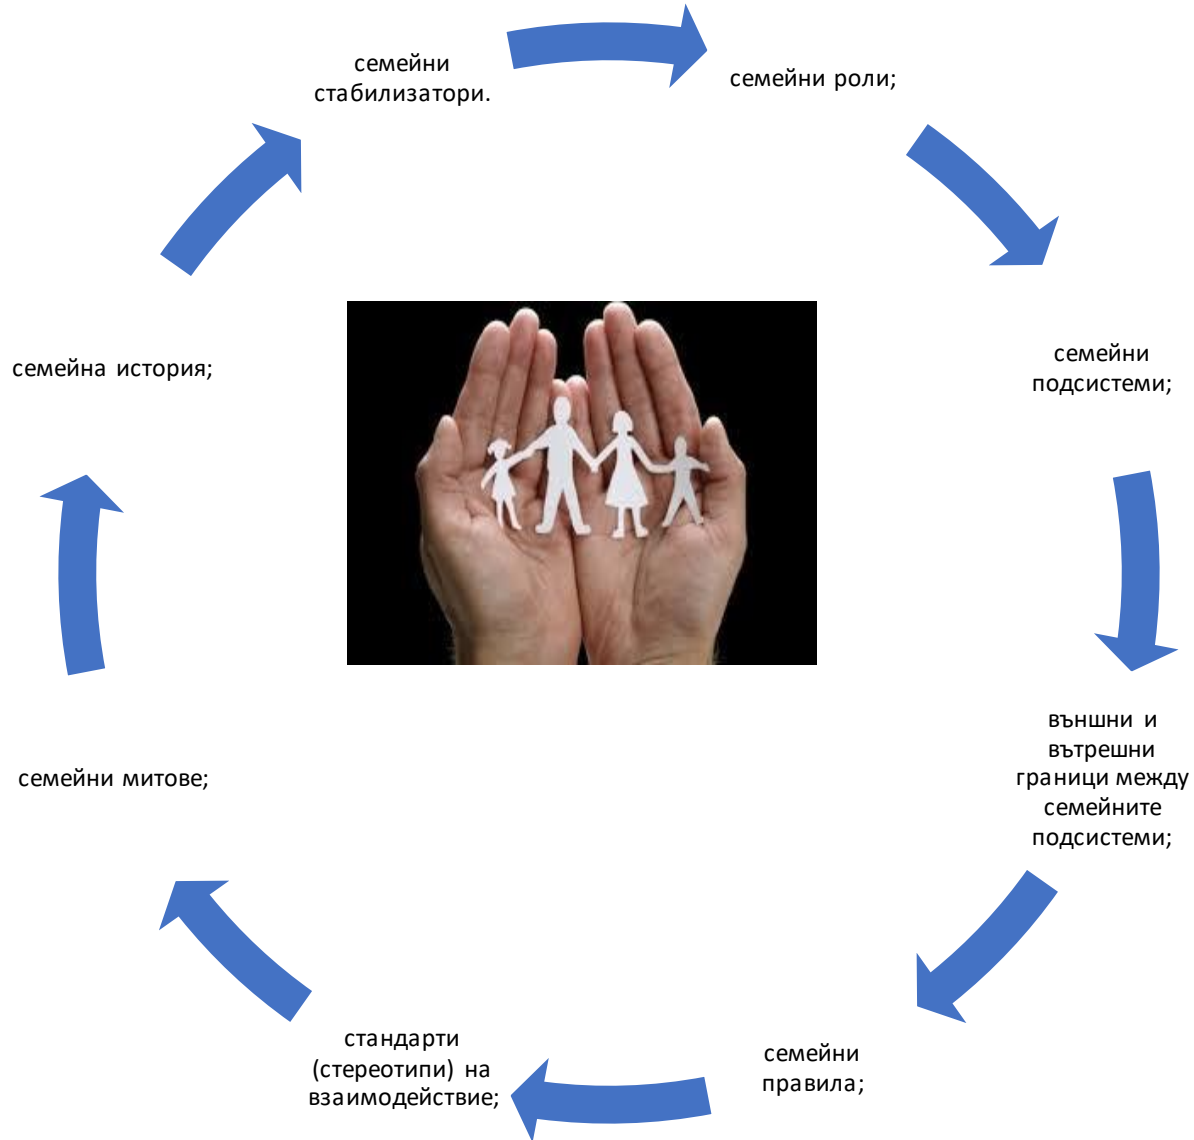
семейни стабилизатори.

семейни роли;

семейни подсистеми;

външни и вътрешни граници между семейните подсистеми;

семейни правила;

стандарти (стереотипи) на взаимодействие;

семейни митове;

семейна история;